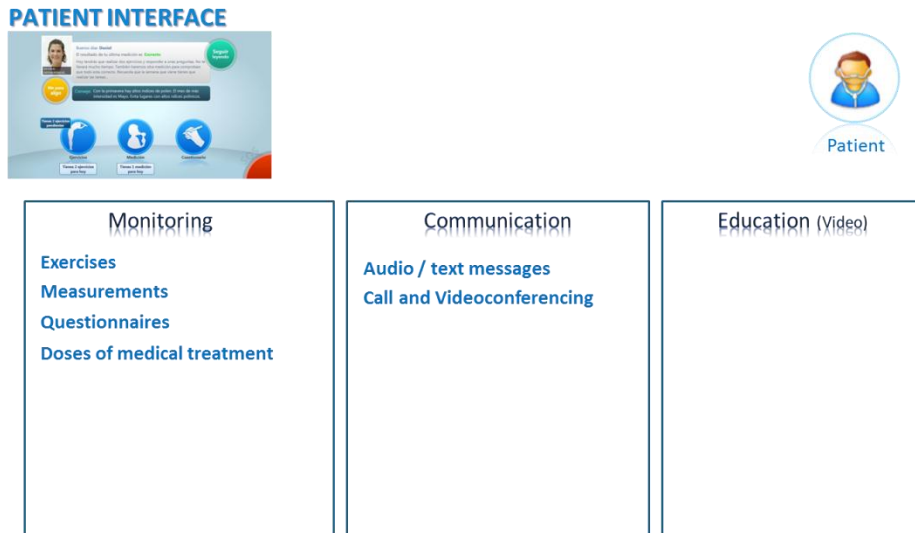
PATIENT INTERFACE

Buenos días Daniel
El resultado de la última medición es Correcto
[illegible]

Seguir leyendo

Un paso más

Consejo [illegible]

Tiene 1 ejercicio pendiente

Ejercicios

Medición

Cuestionario

Tiene 2 ejercicios para hoy

Tiene 1 medición para hoy

Patient

Monitoring

Exercises
Measurements
Questionnaires
Doses of medical treatment

Communication

Audio / text messages
Call and Videoconferencing

Education (Video)